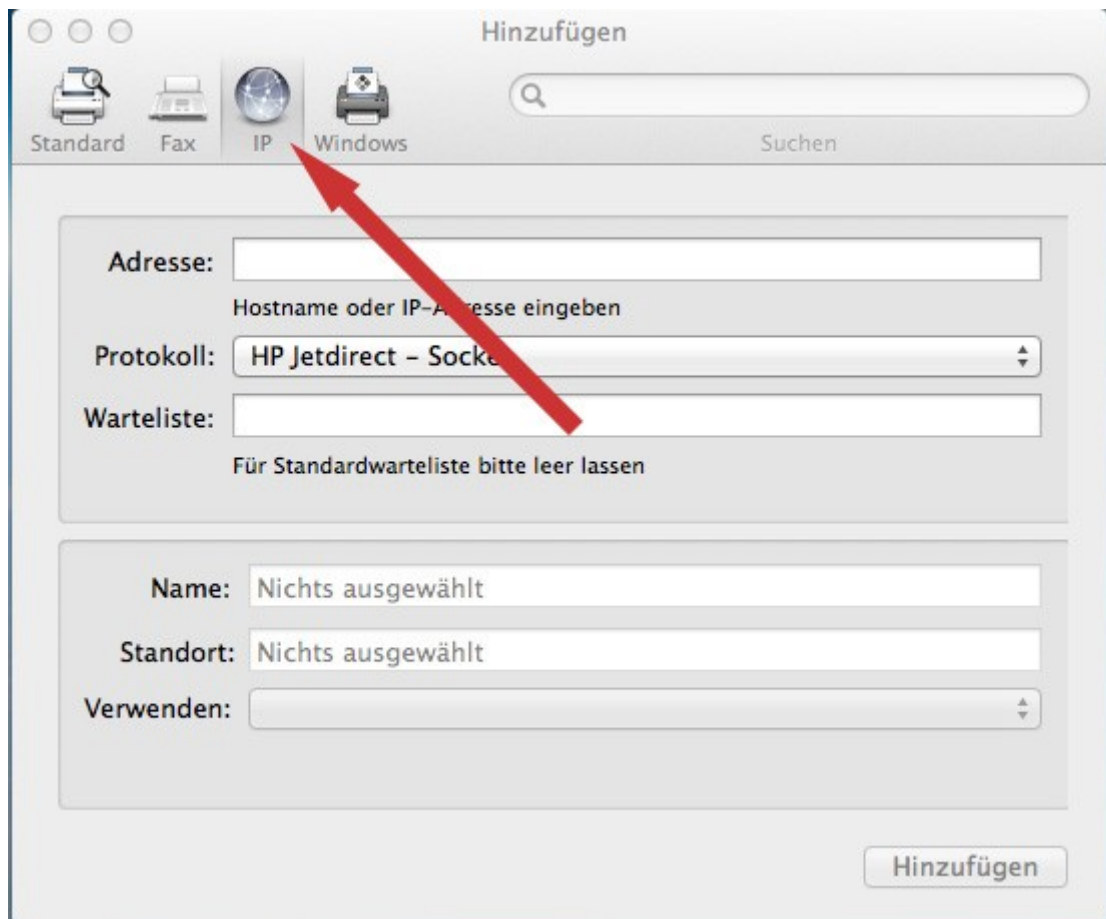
Hinzufügen

Standard Fax IP Windows

Suchen

Adresse:

Hostname oder IP-A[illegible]esse eingeben

Protokoll: HP Jetdirect - Socke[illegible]

Warteliste:

Für Standardwarteliste bitte leer lassen

Name: Nichts ausgewählt

Standort: Nichts ausgewählt

Verwenden:

Hinzufügen